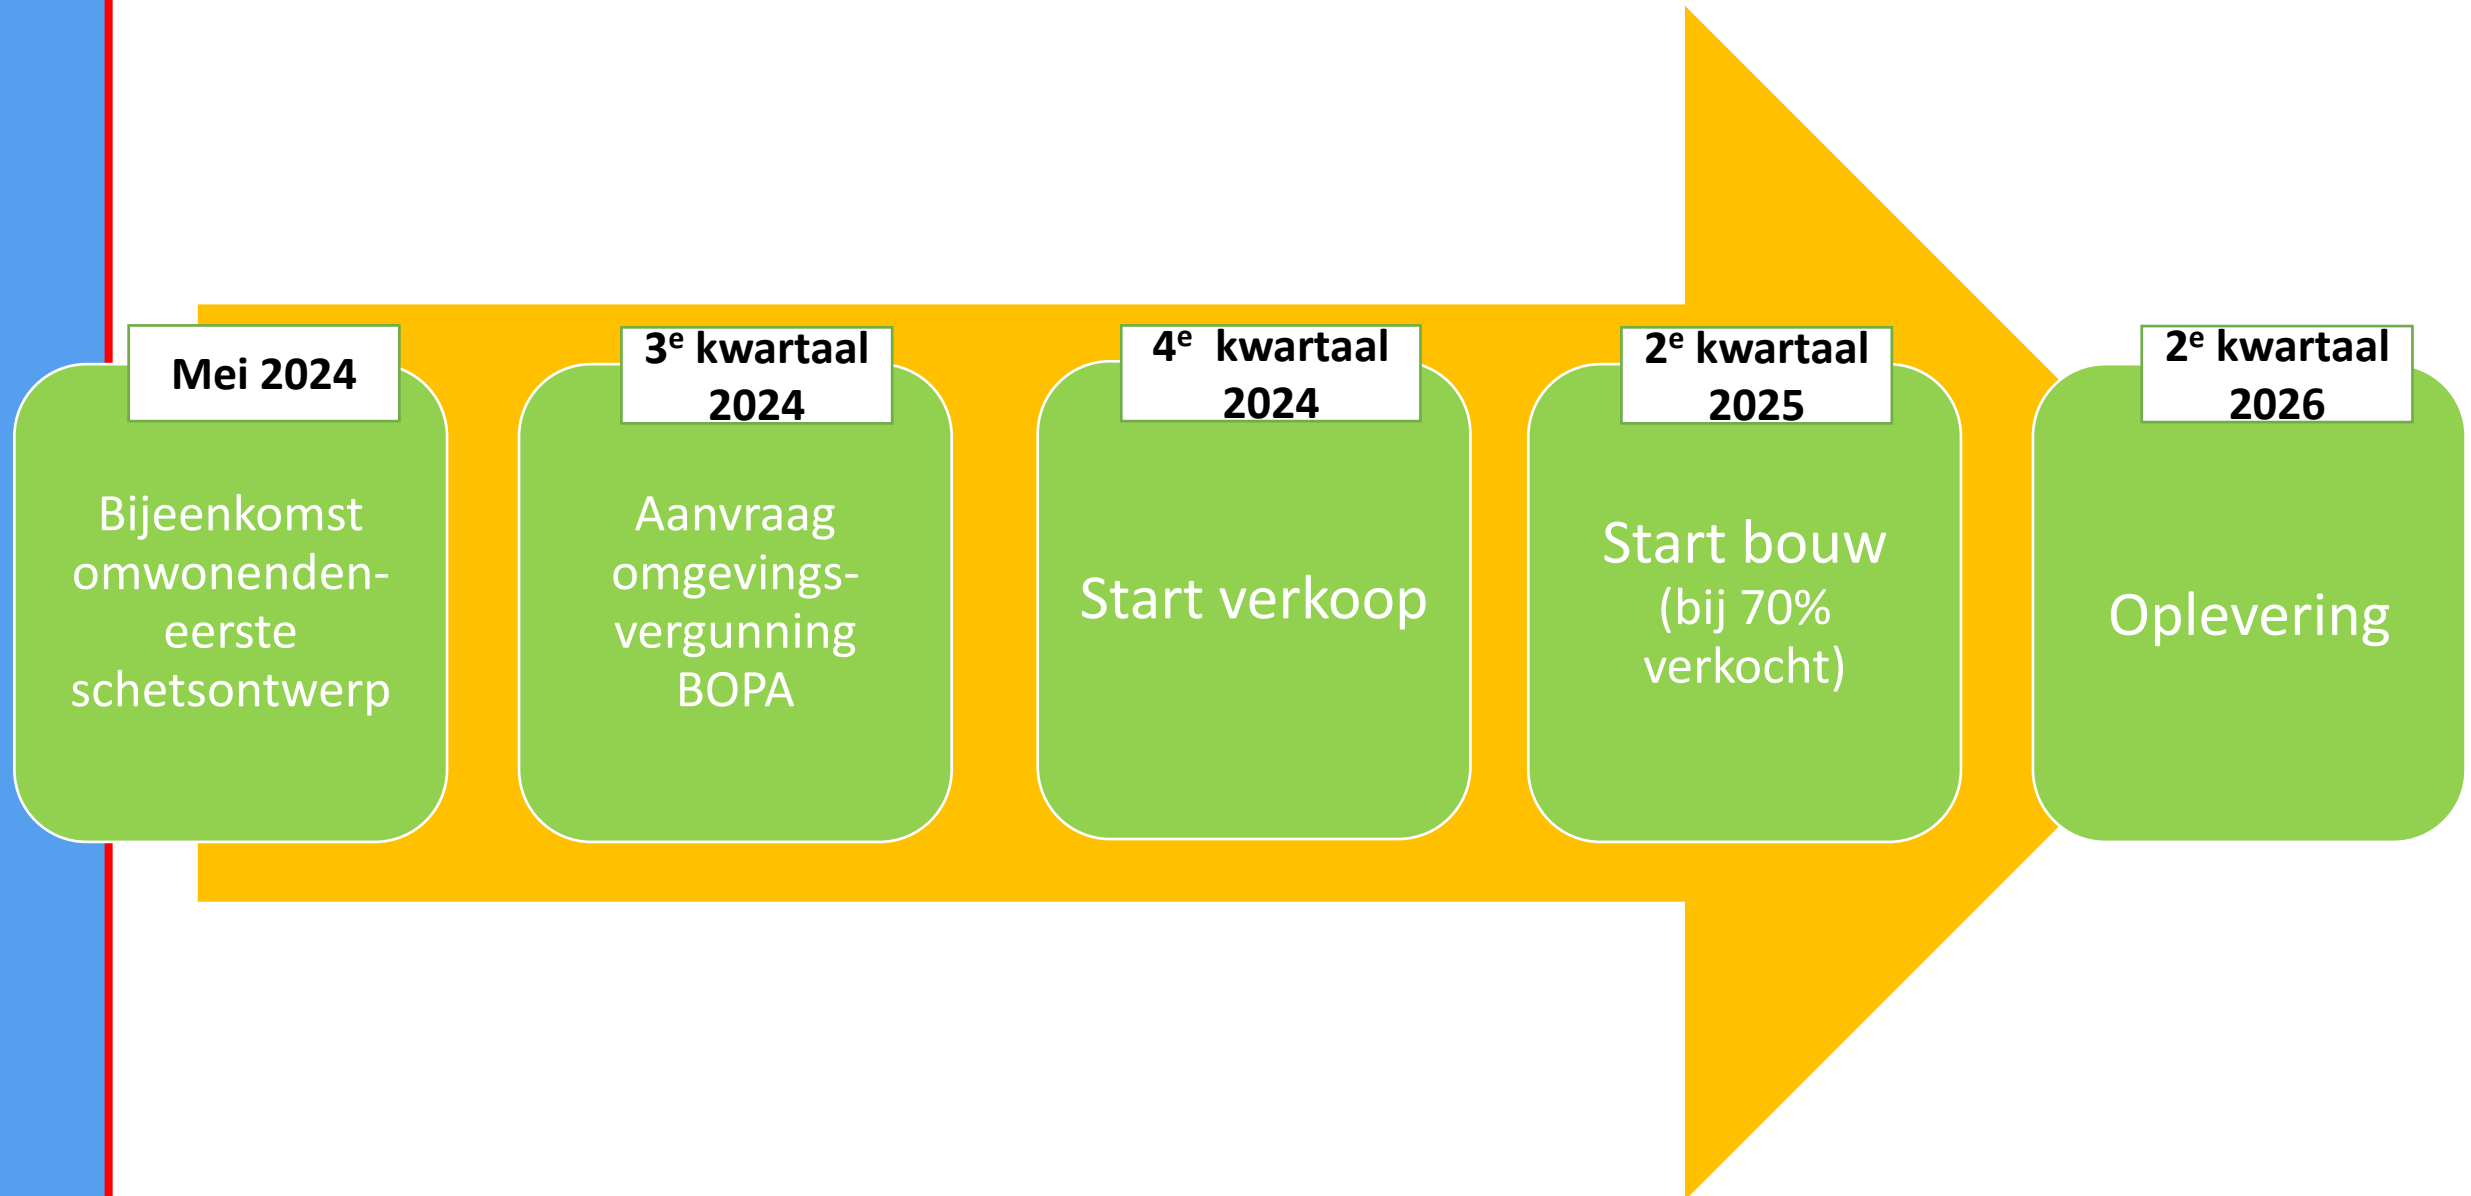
Mei 2024

Bijeenkomst omwonenden-eerste schetsontwerp

$3^e$ kwartaal 2024

Aanvraag omgevings-vergunning BOPA

$4^e$ kwartaal 2024

Start verkoop

$2^e$ kwartaal 2025

Start bouw (bij 70% verkocht)

$2^e$ kwartaal 2026

Oplevering